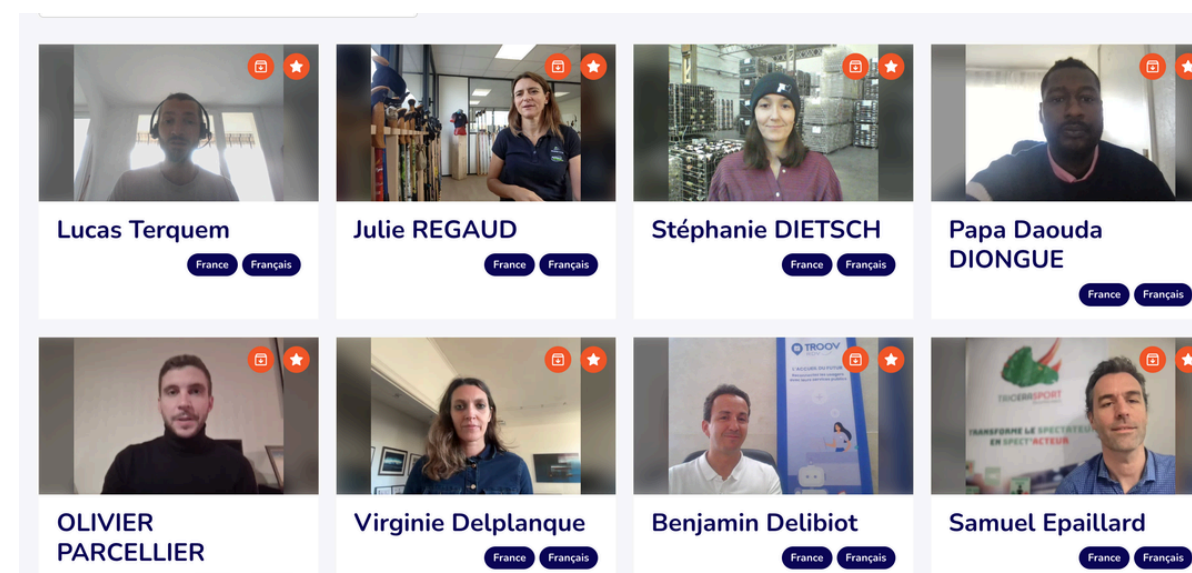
Lucas Terquem
France Français

Julie REGAUD
France Français

Stéphanie DIETSCH
France Français

Papa Daouda DIONGUE
France Français

OLIVIER PARCELLIER

Virginie Delplanque
France Français

TROOV

Benjamin Delibiot
France Français

TRICERASPORT
TRANSFORME LE SPECTATEUR EN SPECT'ACTEUR

Samuel Epaillard
France Français